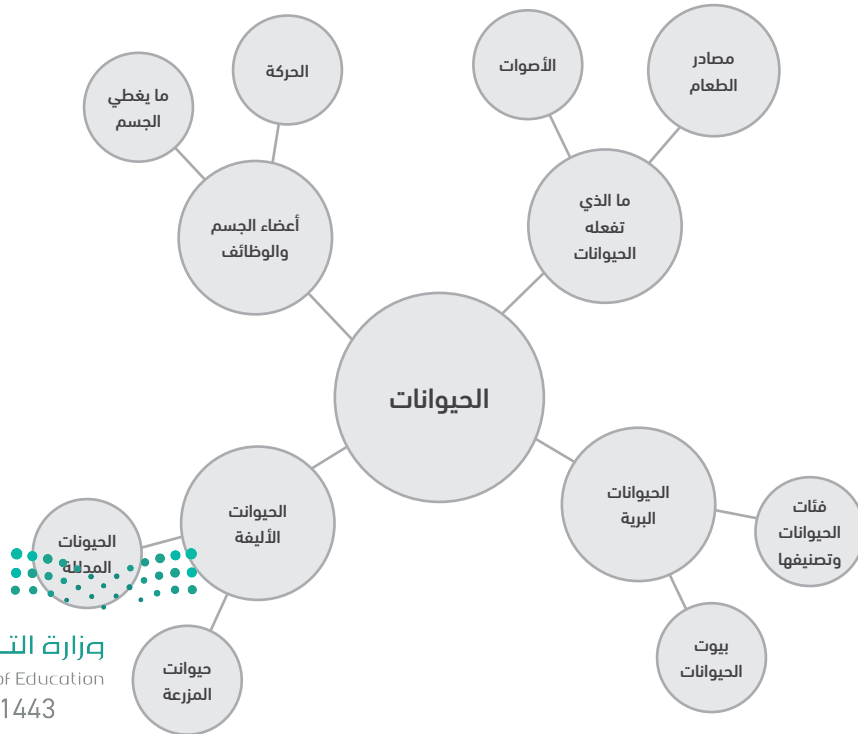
الحركة

ما يغطي الجسم

أعضاء الجسم والوظائف

الأصوات

مصادر الطعام

ما الذي تفعله الحيوانات

الحيوانات

الحيوانت الأليفة

الحيونات المدللة

حيوانت المزرعة

الحيوانات البرية

فئات الحيوانات وتصنيفها

بيوت الحيوانات

وزارة الت
of Education
1443